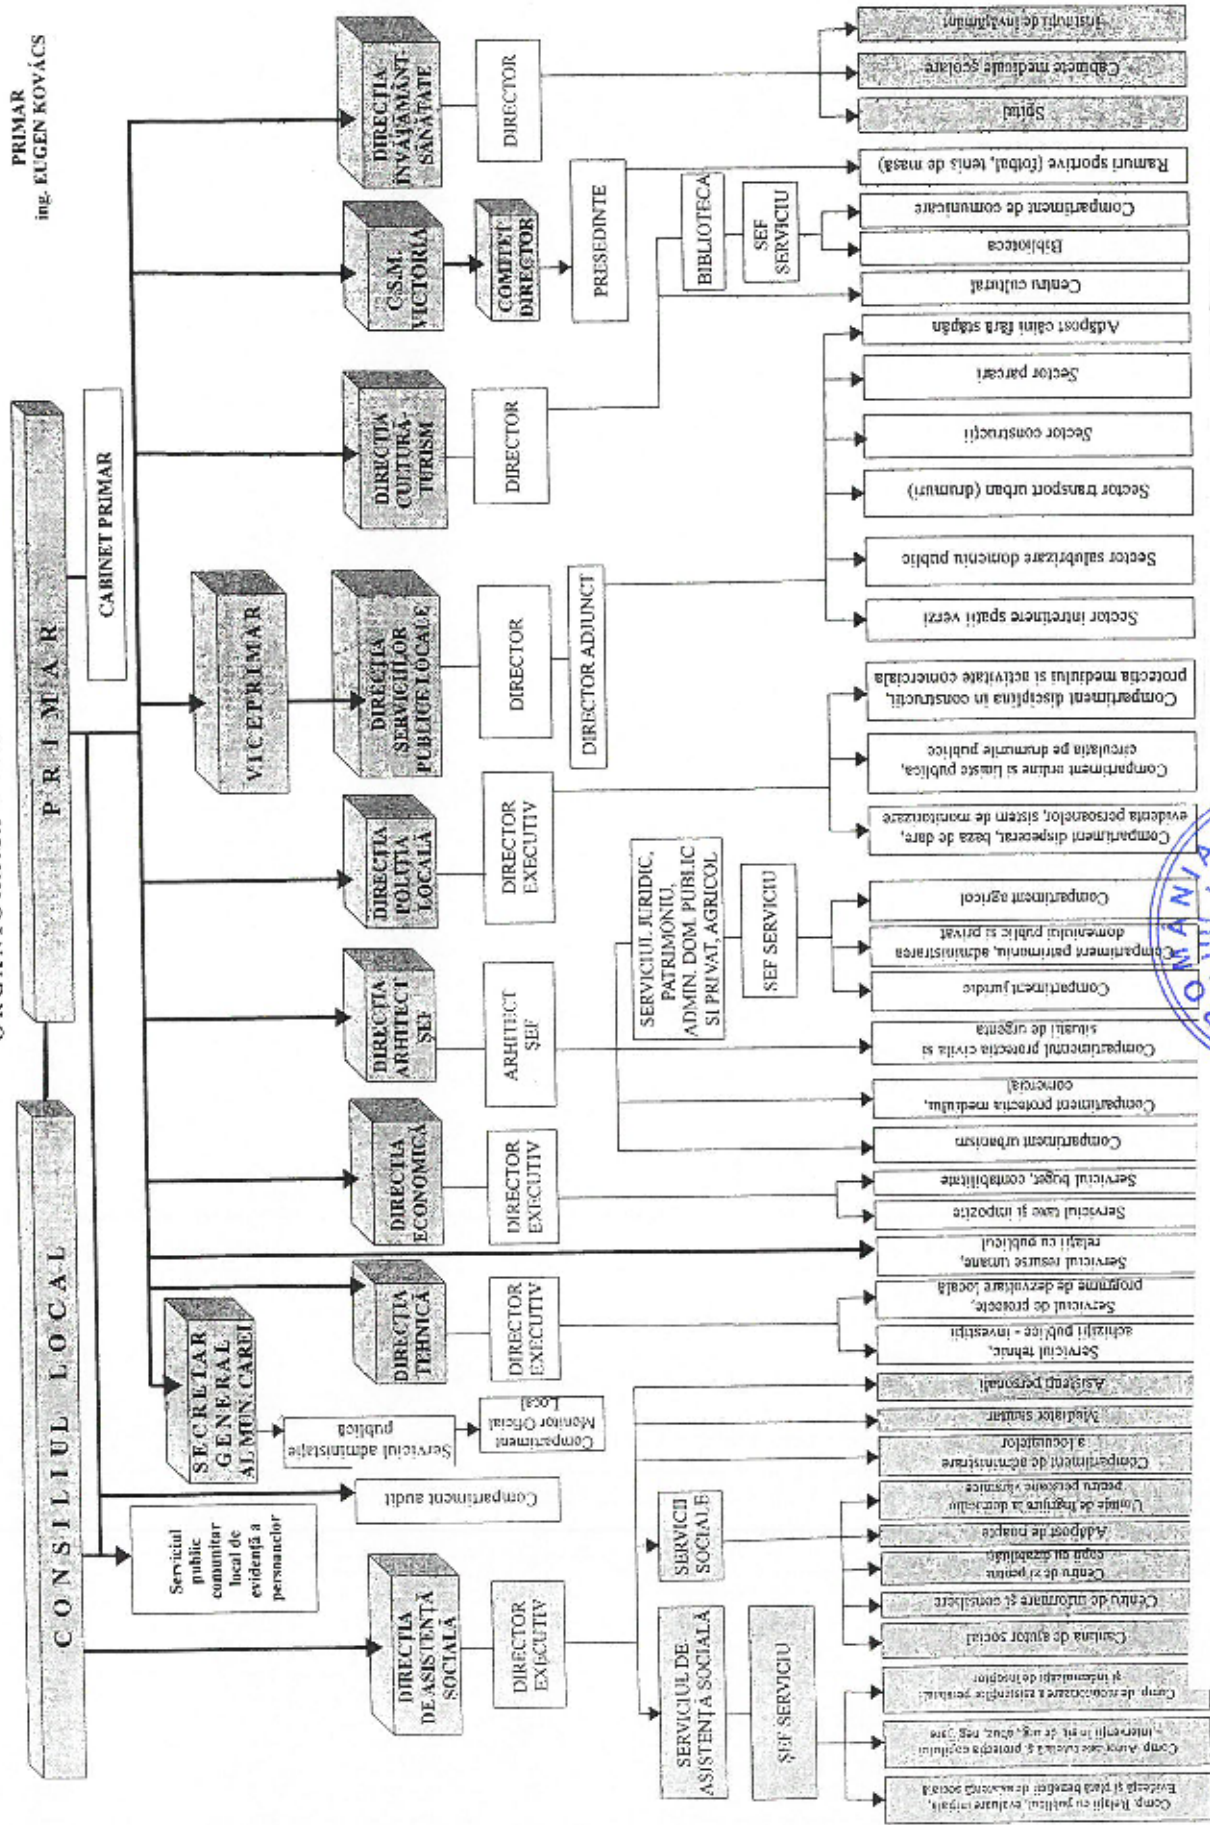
PRIMAR
ing. EUGEN KOVÁCS

CONSILIUL LOCAL

PRIMAR

CABINET PRIMAR

VICEPRIMAR

DIRECȚIA ÎNVĂȚĂMÂNT SĂNĂTATE

DIRECTOR

Instituții de învățământ

Cabinete medicale școlare

Spital

C.S.M. VICTORIA

COMITET DIRECTOR

PRESEDINTE

Ramuri sportive (fotbal, tenis de masă)

BIBLIOTECA

SEF SERVICIU

Compartiment de comunicare

Biblioteca

Centru cultural

DIRECȚIA CULTURĂ TURISM

DIRECTOR

Adăpost câini fără stăpân

Sector parcări

Sector construcții

Sector transport urban (drumuri)

Sector salubrizare domeniu public

Sector întreținere spații verzi

DIRECȚIA SERVICIILOR PUBLICE LOCALE

DIRECTOR

DIRECTOR ADJUNCT

Compartiment disciplina în construcții, protecția mediului și activitate comercială

Compartiment ordine și liniște publică, circulația pe drumurile publice

Compartiment dispeceraț, baza de date, evidența persoanelor, sistem de monitorizare

DIRECȚIA POLIȚIA LOCALĂ

DIRECTOR EXECUTIV

SERVICIUL JURIDIC, PATRIMONIU, ADMIN. DOM. PUBLIC ȘI PRIVAT, AGRICOL

SEF SERVICIU

Compartiment agricol

Compartiment patrimoniu, administrare domeniului public și privat

Compartiment juridic

DIRECȚIA ARHITECT ȘEF

ARHITECT ȘEF

Compartimentul protecția civilă și situații de urgență

Compartiment protecția mediului, comercial

Compartiment urbanism

DIRECȚIA ECONOMICĂ

DIRECTOR EXECUTIV

Serviciul buget, contabilitate

Serviciul taxe și impozite

Serviciul resurse umane, relații cu publicul

DIRECȚIA TEHNICĂ

DIRECTOR EXECUTIV

Serviciul de proiecte, programe de dezvoltare locală

Serviciul tehnic, achiziții publice - investiții

SECRETAR GENERAL AL MUN. CAREI

Serviciul administrație publică

Compartiment Monitor Oficial Local

Compartiment audit

Serviciul public comunitar local de evidență a persoanelor

DIRECȚIA DE ASISTENȚĂ SOCIALĂ

DIRECTOR EXECUTIV

SERVICII SOCIALE

SERVICIUL DE ASISTENȚĂ SOCIALĂ

SEF SERVICIU

Asistenți personali

Mediator sanitar

Compartiment de administrare a locuințelor

Unitate de îngrijire la domiciliu pentru persoane vârstnice

Adăpost de noapte

Centru de zi pentru copii cu dizabilități

Centru de informare și consiliere

Cantina de ajutor social

Comp. de monitorizare a asistenței personali și indemnizații de însoțitor

Comp. Autoritate tutelară și protecția copilului, intervenții în sit. de urg., abuz, neg., ...

Comp. Relații cu publicul, evaluare inițială, Evidența și plata beneficii de asistență socială

ROMÂNIA